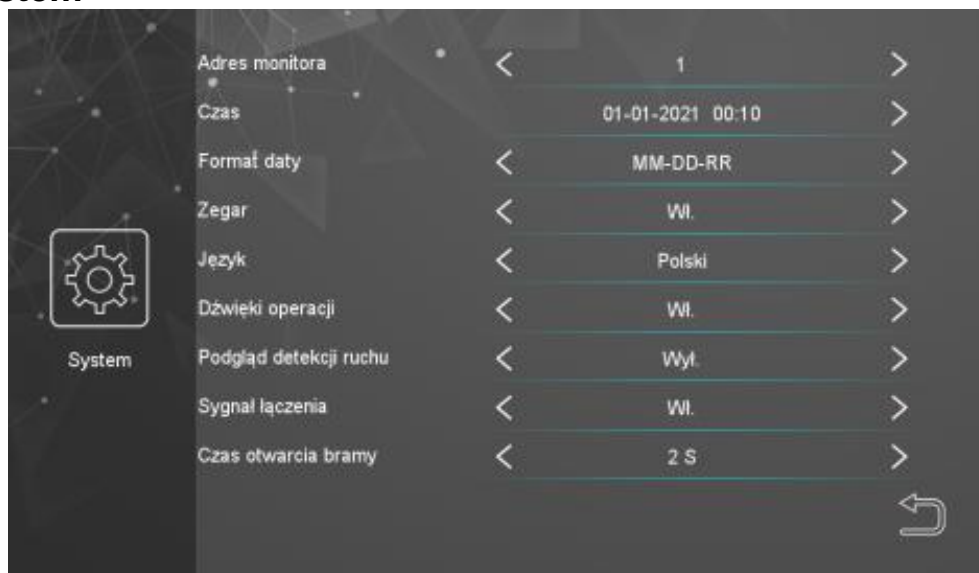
System

Adres monitora < 1 >
Czas 01-01-2021 00:10 >
Format daty < MM-DD-RR >
Zegar < Wł. >
Język < Polski >
Dźwięki operacji < Wł. >
Podgląd detekcji ruchu < Wył. >
Sygnał łączenia < Wł. >
Czas otwarcia bramy < 2 S >